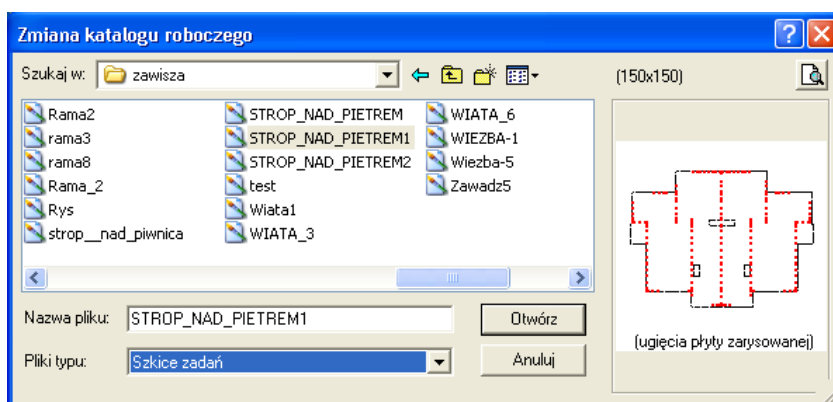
Zmiana katalogu roboczego

Szukaj w: zawisza

(150x150)

Rama2
rama3
rama8
Rama_2
Rys
strop__nad_piwnica

STROP_NAD_PIETREM
STROP_NAD_PIETREM1
STROP_NAD_PIETREM2
test
Wiata1
WIATA_3

WIATA_6
WIEZBA-1
Wiezba-5
Zawadz5

Nazwa pliku: STROP_NAD_PIETREM1
Otwórz

Pliki typu: Szkice zadań
Anuluj

(ugięcia płyty zarysowanej)